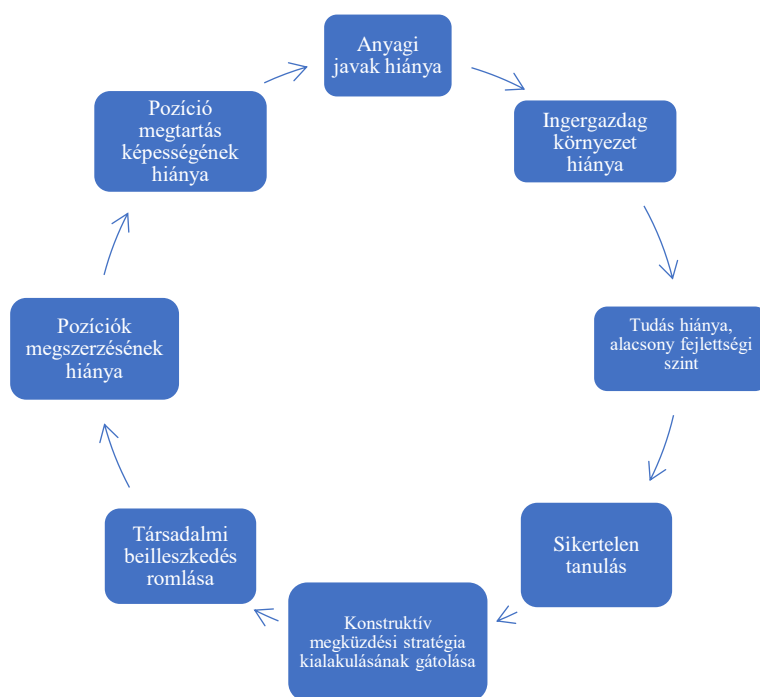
Anyagi javak hiánya

Ingergazdag környezet hiánya

Tudás hiánya, alacsony fejlettségi szint

Sikertelen tanulás

Konstruktív megküzdési stratégia kialakulásának gátolása

Társadalmi beilleszkedés romlása

Pozíciók megszerzésének hiánya

Pozíció megtartás képességének hiánya